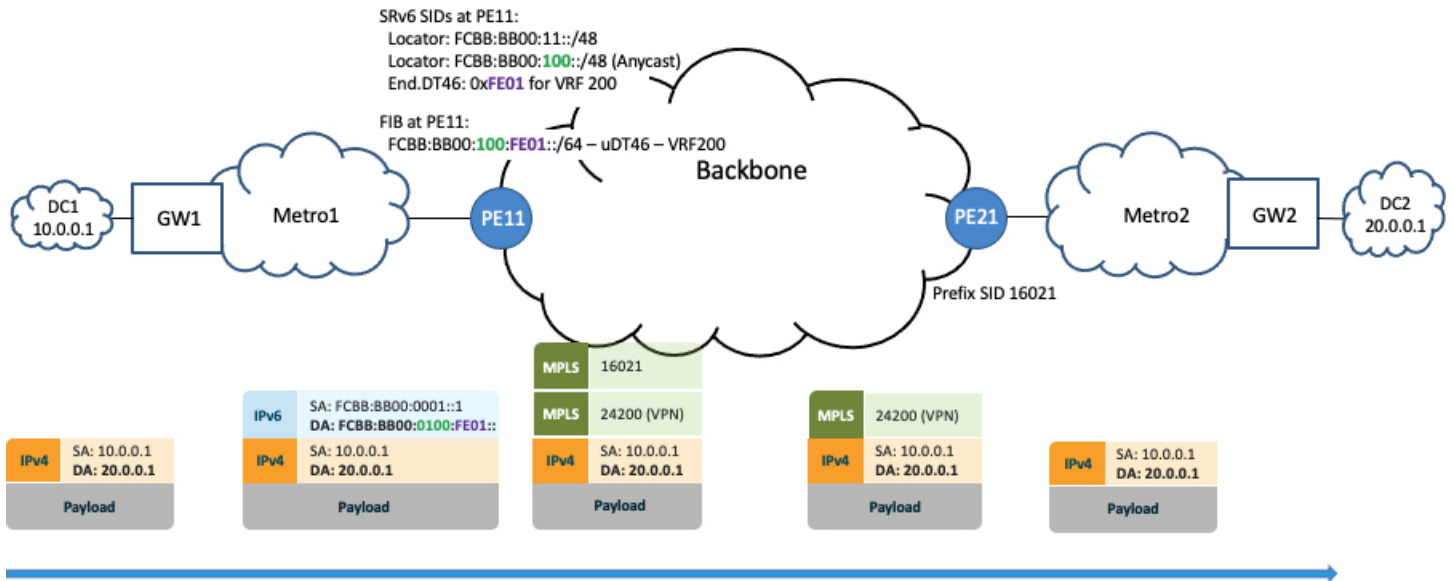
SRv6 SIDs at PE11:
Locator: FCBB:BB00:11::/48
Locator: FCBB:BB00:100::/48 (Anycast)
End.DT46: 0xFE01 for VRF 200

FIB at PE11:
FCBB:BB00:100:FE01::/64 – uDT46 – VRF200

Backbone

DC1
10.0.0.1

GW1

Metro1

PE11

PE21

Metro2

GW2

DC2
20.0.0.1

Prefix SID 16021

| IPv4 | SA: 10.0.0.1 DA: 20.0.0.1 |
|---|---|
| Payload | |

| IPv6 | SA: FCBB:BB00:0001::1 DA: FCBB:BB00:0100:FE01:: |
|---|---|
| IPv4 | SA: 10.0.0.1 DA: 20.0.0.1 |
| Payload | |

| MPLS | 16021 |
|---|---|
| MPLS | 24200 (VPN) |
| IPv4 | SA: 10.0.0.1 DA: 20.0.0.1 |
| Payload | |

| MPLS | 24200 (VPN) |
|---|---|
| IPv4 | SA: 10.0.0.1 DA: 20.0.0.1 |
| Payload | |

| IPv4 | SA: 10.0.0.1 DA: 20.0.0.1 |
|---|---|
| Payload | |